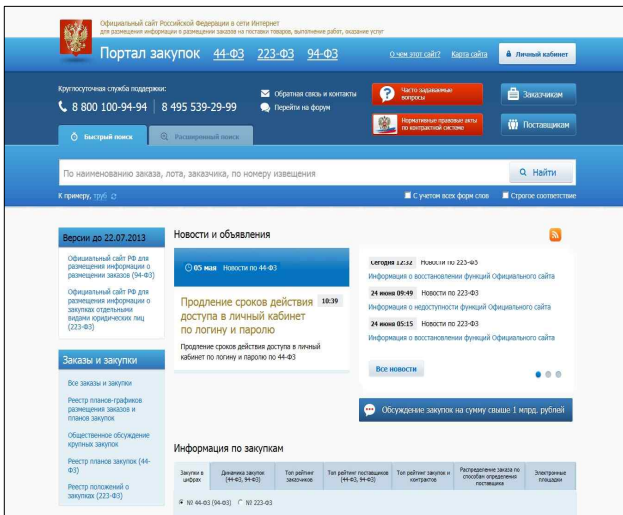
Официальный сайт Российской Федерации в сети Интернет
для размещения информации о размещении заказов на поставки товаров, выполнение работ, оказание услуг

Портал закупок 44-ФЗ 223-ФЗ 94-ФЗ

О чем этот сайт? Карта сайта Личный кабинет

Круглосуточная служба поддержки:
8 800 100-94-94 8 495 539-29-99

Обратная связь и контакты
Перейти на форум

Часто задаваемые вопросы

Нормативные правовые акты по контрактной системе

Заказчикам

Поставщикам

Быстрый поиск Расширенный поиск

По наименованию заказа, лота, заказчика, по номеру извещения

Найти

К примеру, труб

С учетом всех форм слов Строгое соответствие

Версии до 22.07.2013

Официальный сайт РФ для размещения информации о размещении заказов (94-ФЗ)

Официальный сайт РФ для размещения информации о закупках отдельными видами юридических лиц (223-ФЗ)

Заказы и закупки

Все заказы и закупки

Реестр планов-графиков размещения заказов и планов закупок

Общественное обсуждение крупных закупок

Реестр планов закупок (44-ФЗ)

Реестр положений о закупках (223-ФЗ)

Новости и объявления

05 мая Новости по 44-ФЗ

Продление сроков действия доступа в личный кабинет по логину и паролю

10:39

Продление сроков действия доступа в личный кабинет по логину и паролю по 44-ФЗ

Сегодня 12:32 Новости по 223-ФЗ
Информация о восстановлении функций Официального сайта

24 июня 09:49 Новости по 223-ФЗ
Информация о недоступности функций Официального сайта

24 июня 05:15 Новости по 223-ФЗ
Информация о восстановлении функций Официального сайта

Все новости

Обсуждение закупок на сумму свыше 1 млрд. рублей

Информация по закупкам

| Закупки в цифрах | Динамика закупок (44-ФЗ, 94-ФЗ) | Топ рейтинг заказчиков | Топ рейтинг поставщиков (44-ФЗ, 94-ФЗ) | Топ рейтинг закупок и контрактов | Распределение заказов по способам определения поставщика | Электронные площадки |
|---|---|---|---|---|---|---|

№ 44-ФЗ (94-ФЗ) № 223-ФЗ